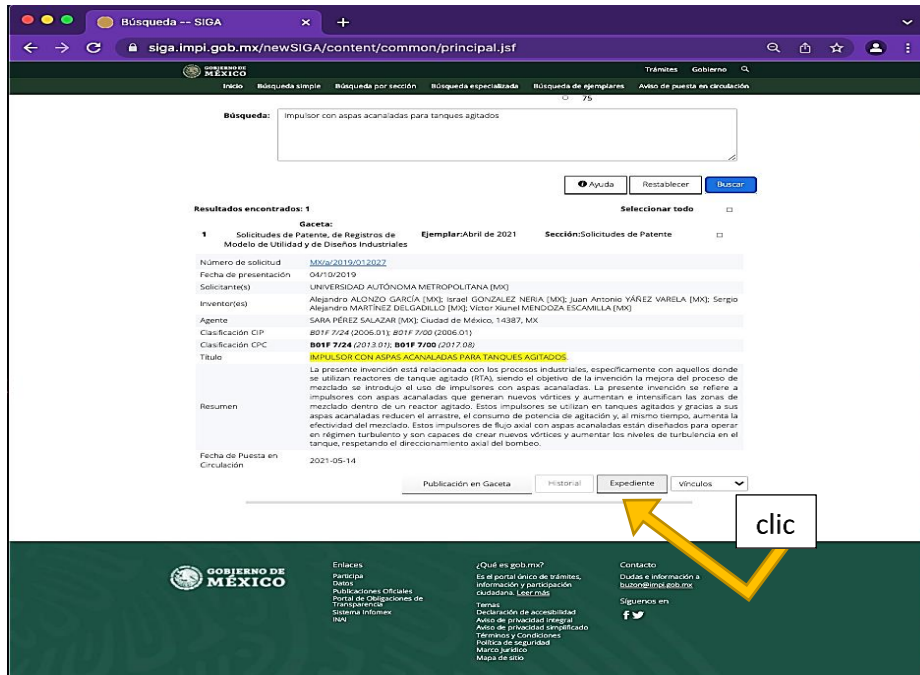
Búsqueda -- SIGA

siga.impi.gob.mx/newSIGA/content/common/principal.jsf

GOBIERNO DE MÉXICO

Trámites Gobierno

Inicio Búsqueda simple Búsqueda por sección Búsqueda especializada Búsqueda de ejemplares Aviso de puesta en circulación

75

Búsqueda: Impulsor con aspas acanaladas para tanques agitados

Ayuda Restablecer Buscar

Resultados encontrados: 1

Seleccionar todo

1 Gaceta: Solicitudes de Patente, de Registros de Modelo de Utilidad y de Diseños Industriales Ejemplar:Abril de 2021 Sección:Solicitudes de Patente

| | |
|---|---|
| Número de solicitud | MX/a/2019/012027 |
| Fecha de presentación | 04/10/2019 |
| Solicitante(s) | UNIVERSIDAD AUTÓNOMA METROPOLITANA [MX] |
| Inventor(es) | Alejandro ALONZO GARCÍA [MX]; Israel GONZALEZ NERIA [MX]; Juan Antonio YÁÑEZ VARELA [MX]; Sergio Alejandro MARTÍNEZ DELGADILLO [MX]; Victor Xiunel MENDOZA ESCAMILLA [MX] |
| Agente | SARA PÉREZ SALAZAR [MX]; Ciudad de México, 14387, MX |
| Clasificación CIP | B01F 7/24 (2006.01); B01F 7/00 (2006.01) |
| Clasificación CPC | B01F 7/24 (2013.01); B01F 7/00 (2017.08) |
| Título | IMPULSOR CON ASPAS ACANALADAS PARA TANQUES AGITADOS. |
| Resumen | La presente invención está relacionada con los procesos industriales, específicamente con aquellos donde se utilizan reactores de tanque agitado (RTA), siendo el objetivo de la invención la mejora del proceso de mezclado se introdujo el uso de impulsores con aspas acanaladas. La presente invención se refiere a impulsores con aspas acanaladas que generan nuevos vórtices y aumentan e intensifican las zonas de mezclado dentro de un reactor agitado. Estos impulsores se utilizan en tanques agitados y gracias a sus aspas acanaladas reducen el arrastre, el consumo de potencia de agitación y, al mismo tiempo, aumenta la efectividad del mezclado. Estos impulsores de flujo axial con aspas acanaladas están diseñados para operar en régimen turbulento y son capaces de crear nuevos vórtices y aumentar los niveles de turbulencia en el tanque, respetando el direccionamiento axial del bombeo. |
| Fecha de Puesta en Circulación | 2021-05-14 |

Publicación en Gaceta Historial Expediente Vínculos

clic

GOBIERNO DE MÉXICO

Enlaces
Participa
Datos
Publicaciones Oficiales
Portal de Obligaciones de Transparencia
Sistema Infomex
INAI

¿Qué es gob.mx?
Es el portal único de trámites, información y participación ciudadana. Leer más

Temas
Declaración de accesibilidad
Aviso de privacidad integral
Aviso de privacidad simplificado
Términos y Condiciones
Política de seguridad
Marco Jurídico
Mapa de sitio

Contacto
Dudas e información a buzon@impi.gob.mx

Síguenos en